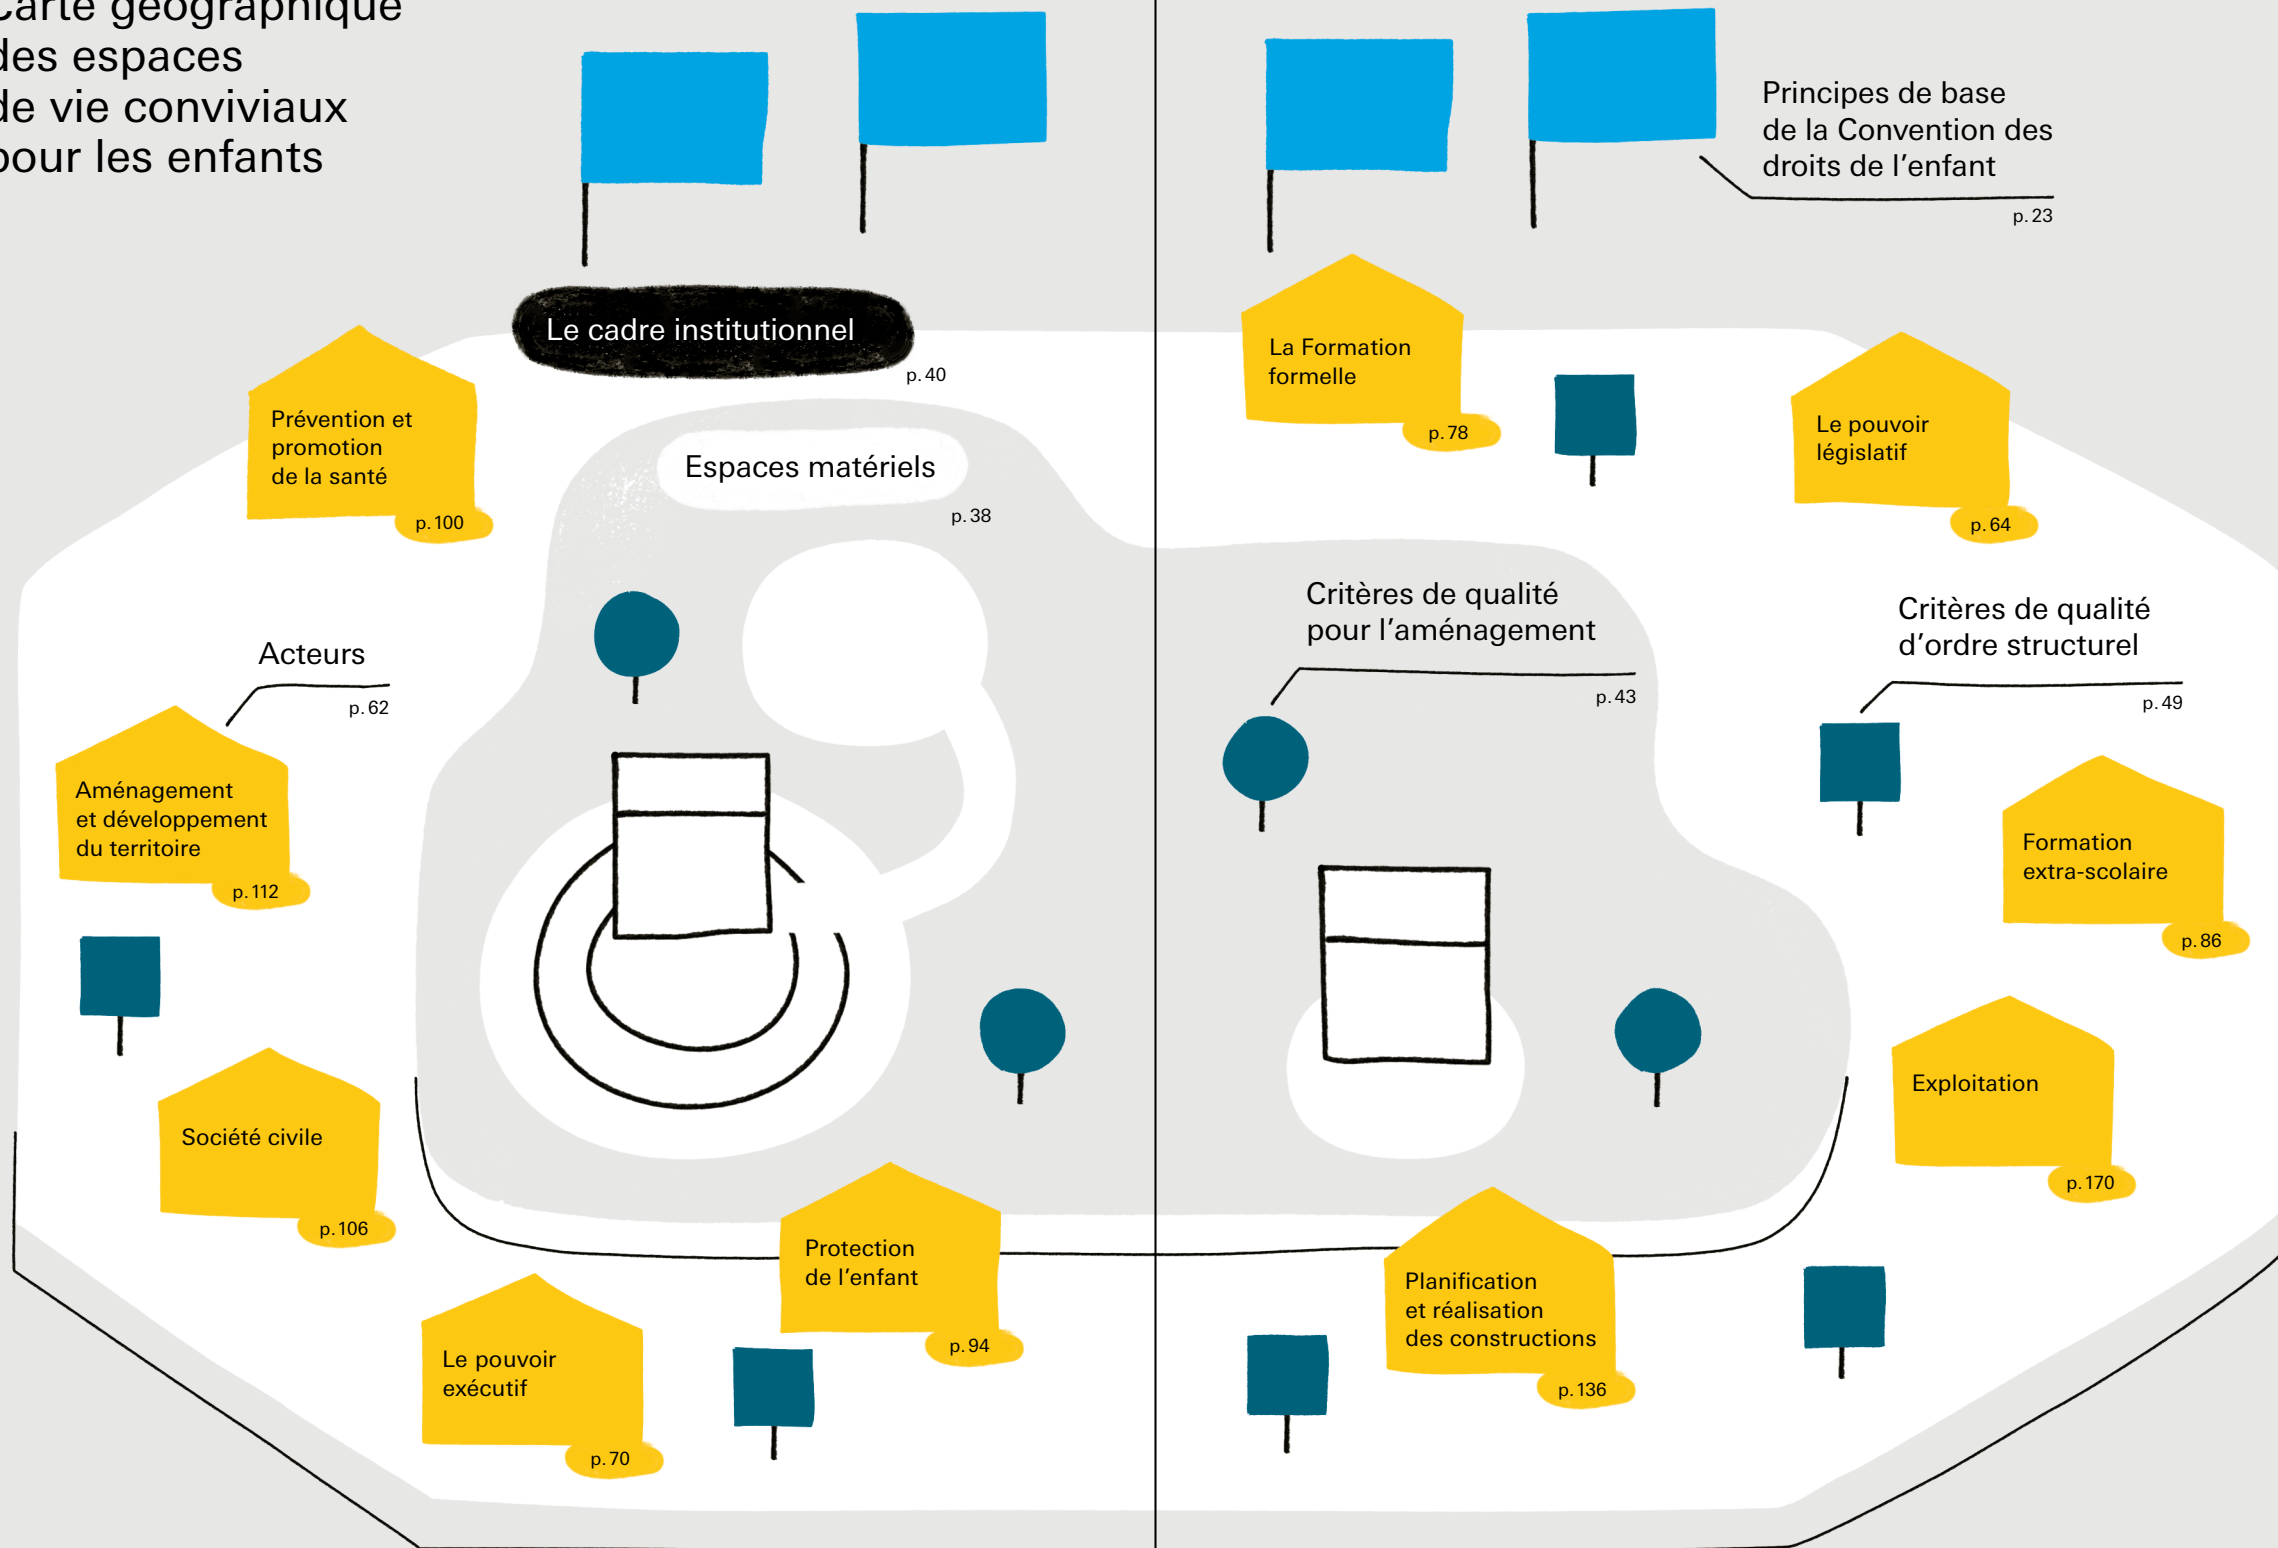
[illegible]arte géographique des espaces de vie conviviaux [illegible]our les enfants

Le cadre institutionnel
p. 40

Principes de base de la Convention des droits de l'enfant
p. 23

La Formation formelle
p. 78

Prévention et promotion de la santé
p. 100

Espaces matériels
p. 38

Le pouvoir législatif
p. 64

Acteurs
p. 62

Critères de qualité pour l'aménagement
p. 43

Critères de qualité d'ordre structurel
p. 49

Aménagement et développement du territoire
p. 112

Formation extra-scolaire
p. 86

Exploitation
p. 170

Société civile
p. 106

Protection de l'enfant
p. 94

Planification et réalisation des constructions
p. 136

Le pouvoir exécutif
p. 70